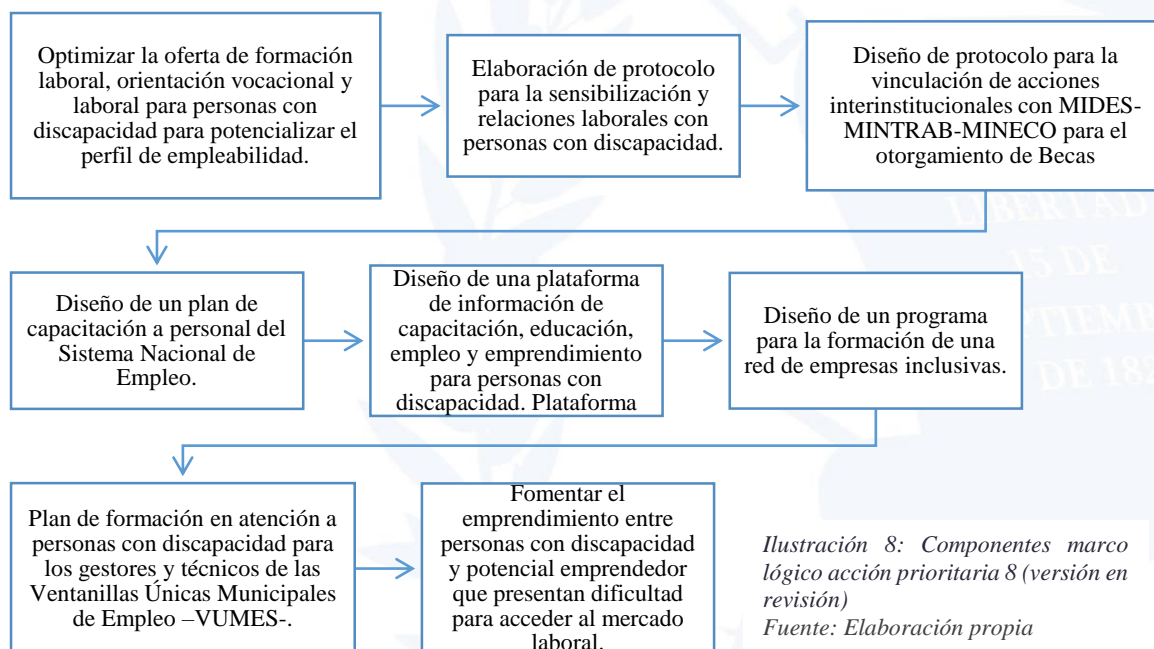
Optimizar la oferta de formación laboral, orientación vocacional y laboral para personas con discapacidad para potencializar el perfil de empleabilidad.

Elaboración de protocolo para la sensibilización y relaciones laborales con personas con discapacidad.

Diseño de protocolo para la vinculación de acciones interinstitucionales con MIDES-MINTRAB-MINECO para el otorgamiento de Becas

Diseño de un plan de capacitación a personal del Sistema Nacional de Empleo.

Diseño de una plataforma de información de capacitación, educación, empleo y emprendimiento para personas con discapacidad. Plataforma

Diseño de un programa para la formación de una red de empresas inclusivas.

Plan de formación en atención a personas con discapacidad para los gestores y técnicos de las Ventanillas Únicas Municipales de Empleo –VUMES-.

Fomentar el emprendimiento entre personas con discapacidad y potencial emprendedor que presentan dificultad para acceder al mercado laboral.

Ilustración 8: Componentes marco lógico acción prioritaria 8 (versión en revisión)
Fuente: Elaboración propia